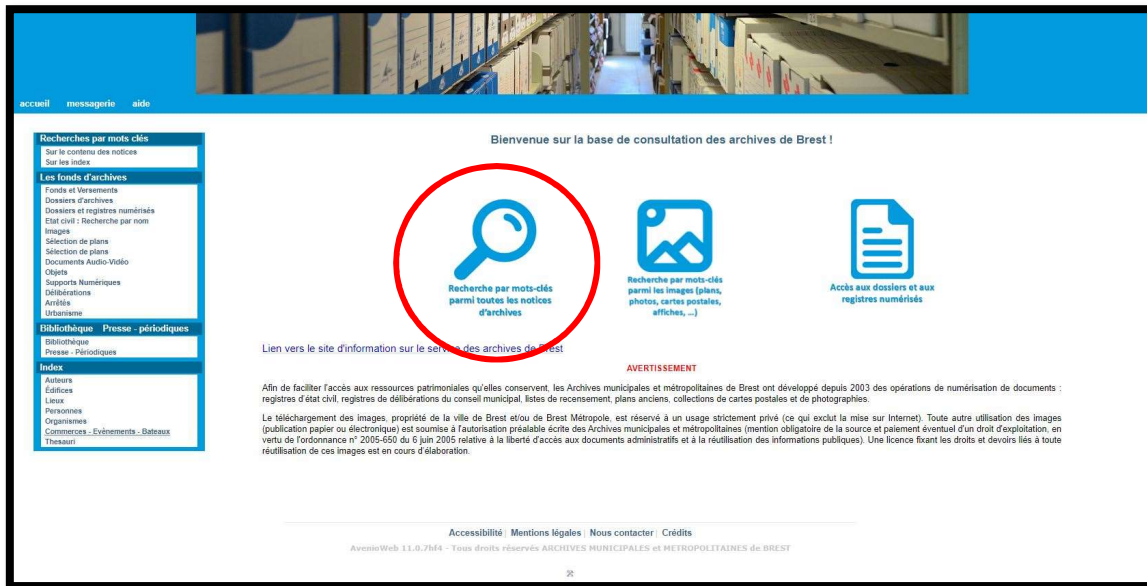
accueil messagerie aide

Recherches par mots clés
Sur le contenu des notices
Sur les index

Les fonds d'archives
Fonds et Versements
Dossiers d'archives
Dossiers et registres numérisés
Etat civil : Recherche par nom
Images
Sélection de plans
Sélection de plans
Documents Audio-Vidéo
Objets
Supports Numériques
Délibérations
Arrêtés
Urbanisme

Bibliothèque Presse - périodiques
Bibliothèque
Presse - Périodiques

Index
Auteurs
Édifices
Lieux
Personnes
Organismes
Commerces - Evénements - Bateaux
Thesauri

Bienvenue sur la base de consultation des archives de Brest !

Recherche par mots-clés parmi toutes les notices d'archives

Recherche par mots-clés parmi les images (plans, photos, cartes postales, affiches, ...)

Accès aux dossiers et aux registres numérisés

Lien vers le site d'information sur le service des archives de Brest

AVERTISSEMENT

Afin de faciliter l'accès aux ressources patrimoniales qu'elles conservent, les Archives municipales et métropolitaines de Brest ont développé depuis 2003 des opérations de numérisation de documents : registres d'état civil, registres de délibérations du conseil municipal, listes de recensement, plans anciens, collections de cartes postales et de photographies.

Le téléchargement des images, propriété de la ville de Brest et/ou de Brest Métropole, est réservé à un usage strictement privé (ce qui exclut la mise sur Internet). Toute autre utilisation des images (publication papier ou électronique) est soumise à l'autorisation préalable écrite des Archives municipales et métropolitaines (mention obligatoire de la source et paiement éventuel d'un droit d'exploitation, en vertu de l'ordonnance n° 2005-650 du 6 juin 2005 relative à la liberté d'accès aux documents administratifs et à la réutilisation des informations publiques). Une licence fixant les droits et devoirs liés à toute réutilisation de ces images est en cours d'élaboration.

Accessibilité | Mentions légales | Nous contacter | Crédits
AvenioWeb 11.0.7hf4 - Tous droits réservés ARCHIVES MUNICIPALES et MÉTROPOLITAINES de BREST